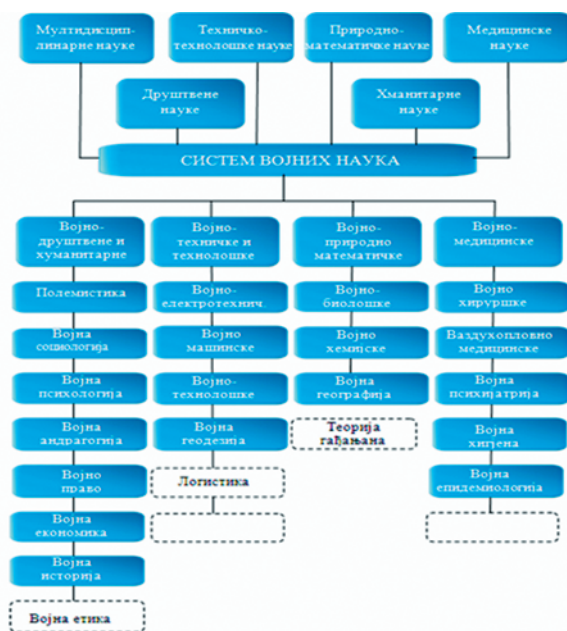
Мултидисциплинарне науке

Техничко-технолошке науке

Природно-математичке науке

Медицинске науке

Друштвене науке

Хманитарне науке

СИСТЕМ ВОЈНИХ НАУКА

Војно-друштвене и хуманитарне

Полемистика

Војна социологија

Војна психологија

Војна андрагогија

Војно право

Војна економика

Војна историја

Војна етика

Војно-техничке и технолошке

Војно-електротехнич.

Војно машинске

Војно-технолошке

Војна геодезија

Логистика

Војно-природно математичке

Војно-биолошке

Војно хемиске

Војна географија

Теорија гађањана

Војно-медицинске

Војно хируршке

Ваздухопловно медицинске

Војна психијатрија

Војна хигјена

Војна епидемиологија